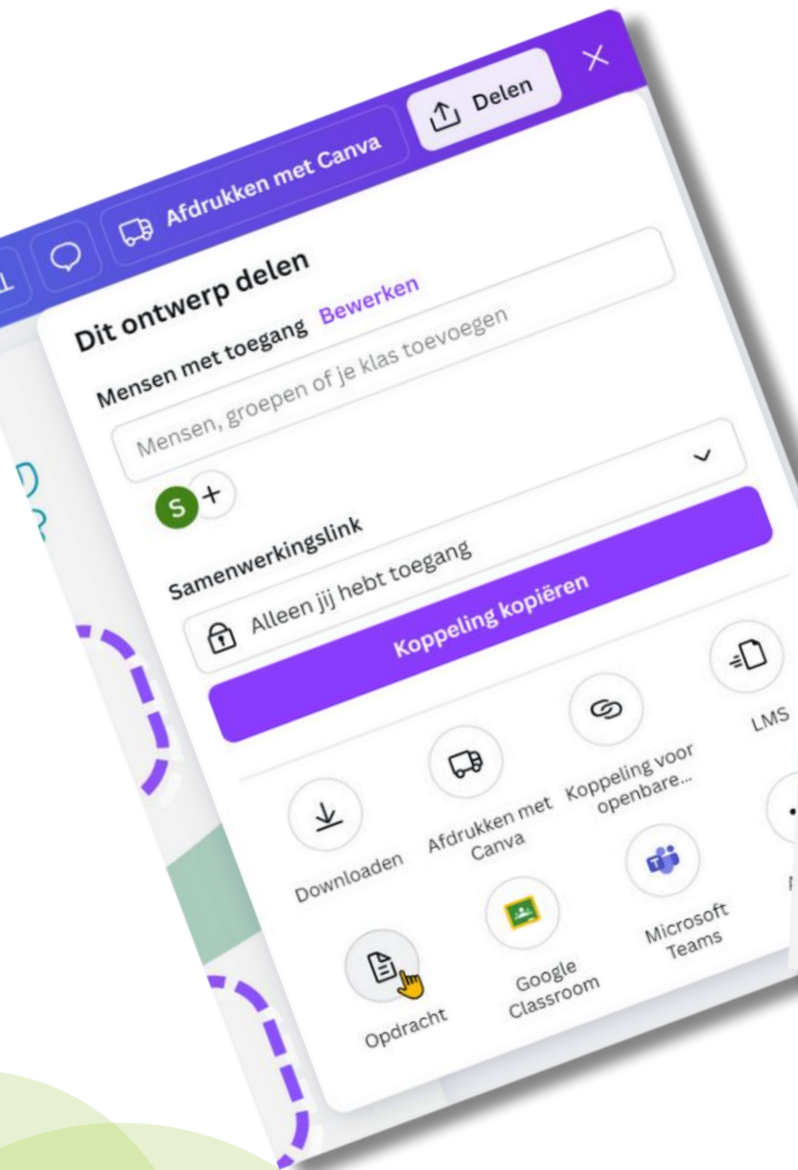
Afdrukken met Canva

Delen

Dit ontwerp delen

Mensen met toegang Bewerken

Mensen, groepen of je klas toevoegen

S +

Samenwerkingslink

Alleen jij hebt toegang

Koppeling kopiëren

Downloaden

Afdrukken met Canva

Koppeling voor openbare...

LMS

Opdracht

Google Classroom

Microsoft Teams